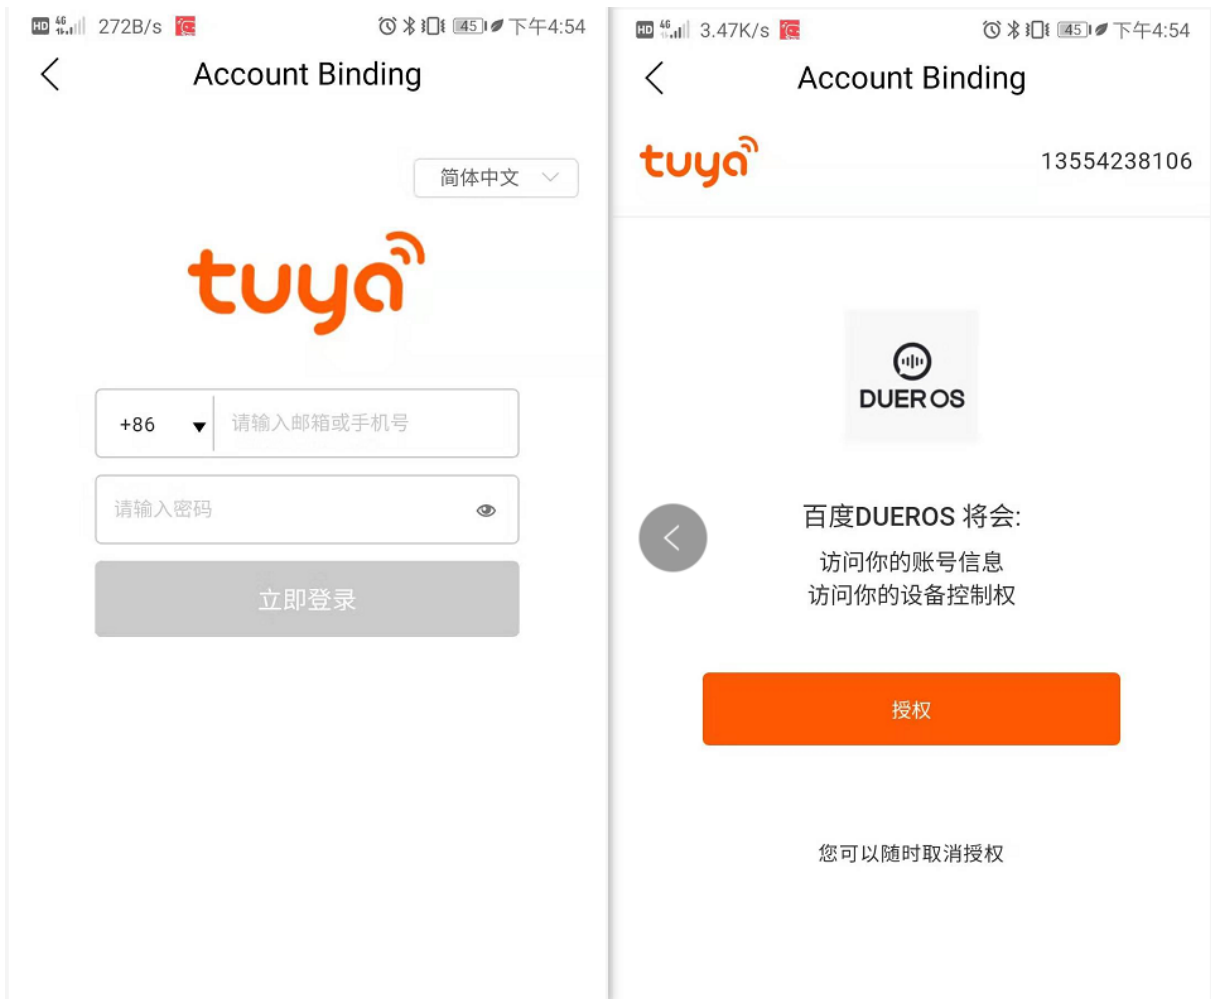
HD 4G 272B/s 45 下午4:54

Account Binding

简体中文

tuya

+86 请输入邮箱或手机号

请输入密码

立即登录

HD 4G 3.47K/s 45 下午4:54

Account Binding

tuya 13554238106

DUEROS

百度DUEROS 将会:

访问你的账号信息
访问你的设备控制权

授权

您可以随时取消授权